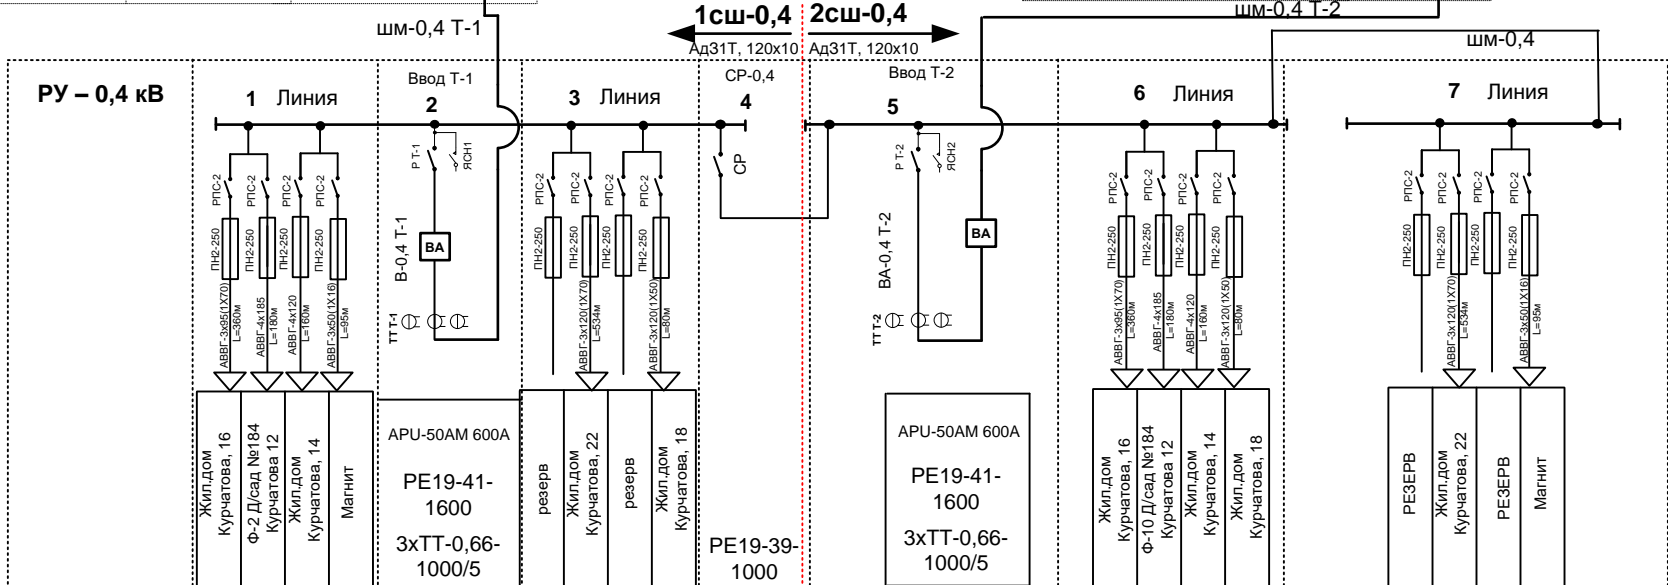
шм-0,4 Т-1

1сш-0,4 2сш-0,4

АдЗ1Т, 120х10 АдЗ1Т, 120х10

шм-0,4 Т-2

шм-0,4

РУ – 0,4 кВ

1 Линия

Ввод Т-1

2

3 Линия

СР-0,4

4

Ввод Т-2

5

6 Линия

7 Линия

РПС-2 РПС-2 РПС-2 РПС-2

ПН2-250 ПН2-250 ПН2-250 ПН2-250

АВВГ-3х95(1Х70) L=360м

АВВГ-4х185 L=180м

АВВГ-4х120 L=160м

АВВГ-3х50(1Х16) L=95м

Р Т-1

ЯСН1

ВА

В-0,4 Т-1

ТТ-1

РПС-2 РПС-2 РПС-2 РПС-2

ПН2-250 ПН2-250 ПН2-250 ПН2-250

АВВГ-3х120(1Х70) L=534м

АВВГ-3х120(1Х50) L=80м

СР

Р Т-2

ЯСН2

ВА

ВА-0,4 Т-2

ТТ-2

РПС-2 РПС-2 РПС-2 РПС-2

ПН2-250 ПН2-250 ПН2-250 ПН2-250

АВВГ-3х95(1Х70) L=360м

АВВГ-4х185 L=180м

АВВГ-4х120 L=160м

АВВГ-3х120(1Х50) L=80м

РПС-2 РПС-2 РПС-2 РПС-2

ПН2-250 ПН2-250 ПН2-250 ПН2-250

АВВГ-3х120(1Х70) L=534м

АВВГ-3х50(1Х16) L=95м

Жил.дом Курчатова, 16

Ф-2 Д/сад №184 Курчатова 12

Жил.дом Курчатова, 14

Магнит

APU-50AM 600A

PE19-41-1600

3хТТ-0,66-1000/5

резерв

Жил.дом Курчатова, 22

резерв

Жил.дом Курчатова, 18

PE19-39-1000

APU-50AM 600A

PE19-41-1600

3хТТ-0,66-1000/5

Жил.дом Курчатова, 16

Ф-10 Д/сад №184 Курчатова 12

Жил.дом Курчатова, 14

Жил.дом Курчатова, 18

РЕЗЕРВ

Жил.дом Курчатова, 22

РЕЗЕРВ

Магнит